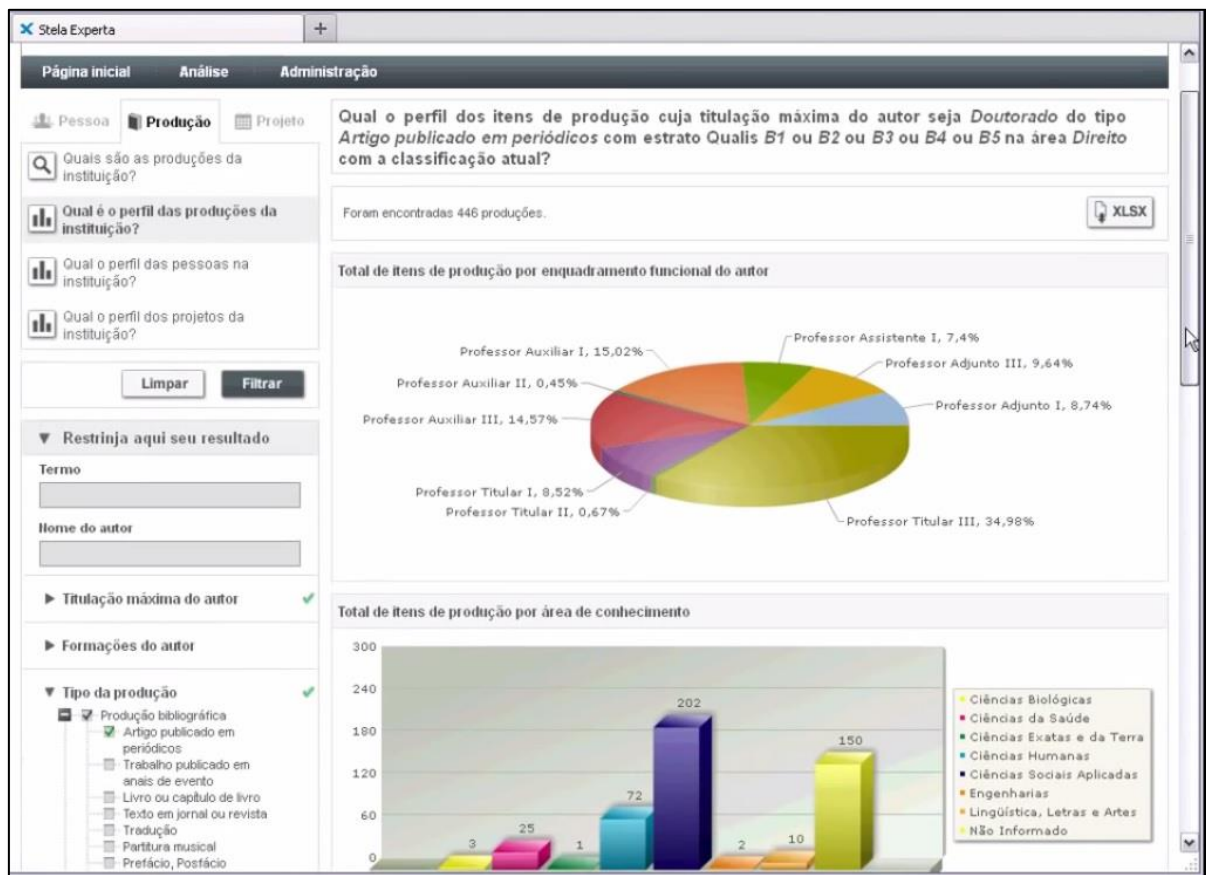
Stela Experta +

Página inicial Análise Administração

Pessoa Produção Projeto

Quais são as produções da instituição?

Qual é o perfil das produções da instituição?

Qual o perfil das pessoas na instituição?

Qual o perfil dos projetos da instituição?

Limpar Filtrar

▼ Restrinja aqui seu resultado

Termo

Nome do autor

▶ Titulação máxima do autor

▶ Formações do autor

▼ Tipo da produção

Produção bibliográfica
Artigo publicado em periódicos
Trabalho publicado em anais de evento
Livro ou capítulo de livro
Texto em jornal ou revista
Tradução
Partitura musical
Prefácio, Posfácio

Qual o perfil dos itens de produção cuja titulação máxima do autor seja *Doutorado* do tipo *Artigo publicado em periódicos* com estrato Qualis *B1* ou *B2* ou *B3* ou *B4* ou *B5* na área *Direito* com a classificação atual?

Foram encontradas 446 produções.

XLSX

Total de itens de produção por enquadramento funcional do autor

Professor Assistente I, 7,4%
Professor Auxiliar I, 15,02%
Professor Adjunto III, 9,64%
Professor Auxiliar II, 0,45%
Professor Adjunto I, 8,74%
Professor Auxiliar III, 14,57%
Professor Titular I, 8,52%
Professor Titular II, 0,67%
Professor Titular III, 34,98%

Total de itens de produção por área de conhecimento

300
240
180
120
60
0

3
25
1
72
202
2
10
150

Ciências Biológicas
Ciências da Saúde
Ciências Exatas e da Terra
Ciências Humanas
Ciências Sociais Aplicadas
Engenharias
Lingüística, Letras e Artes
Não Informado